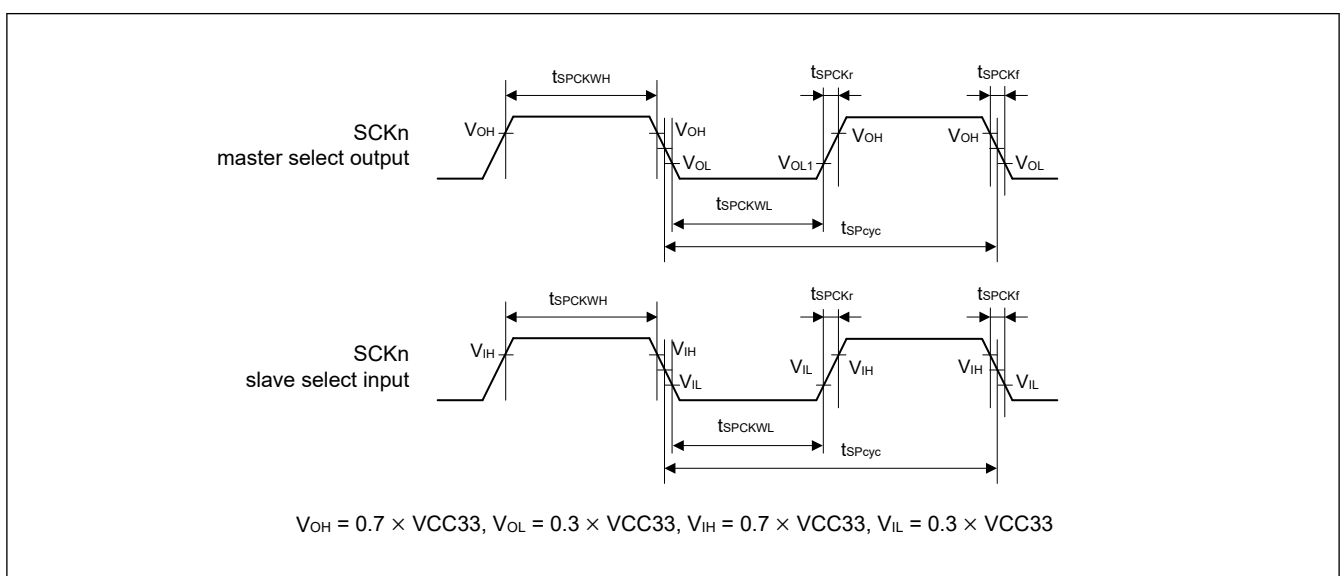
$t_{SPCKWH}$

$t_{SPCKr}$

$t_{SPCKf}$

SCKn
master select output

$V_{OH}$ $V_{OH}$ $V_{OL}$ $V_{OL1}$ $V_{OH}$ $V_{OH}$ $V_{OL}$

$t_{SPCKWL}$

$t_{SPcyc}$

$t_{SPCKWH}$

$t_{SPCKr}$

$t_{SPCKf}$

SCKn
slave select input

$V_{IH}$ $V_{IH}$ $V_{IL}$ $V_{IL}$ $V_{IH}$ $V_{IH}$ $V_{IL}$

$t_{SPCKWL}$

$t_{SPcyc}$

$V_{OH} = 0.7 \times VCC33$, $V_{OL} = 0.3 \times VCC33$, $V_{IH} = 0.7 \times VCC33$, $V_{IL} = 0.3 \times VCC33$